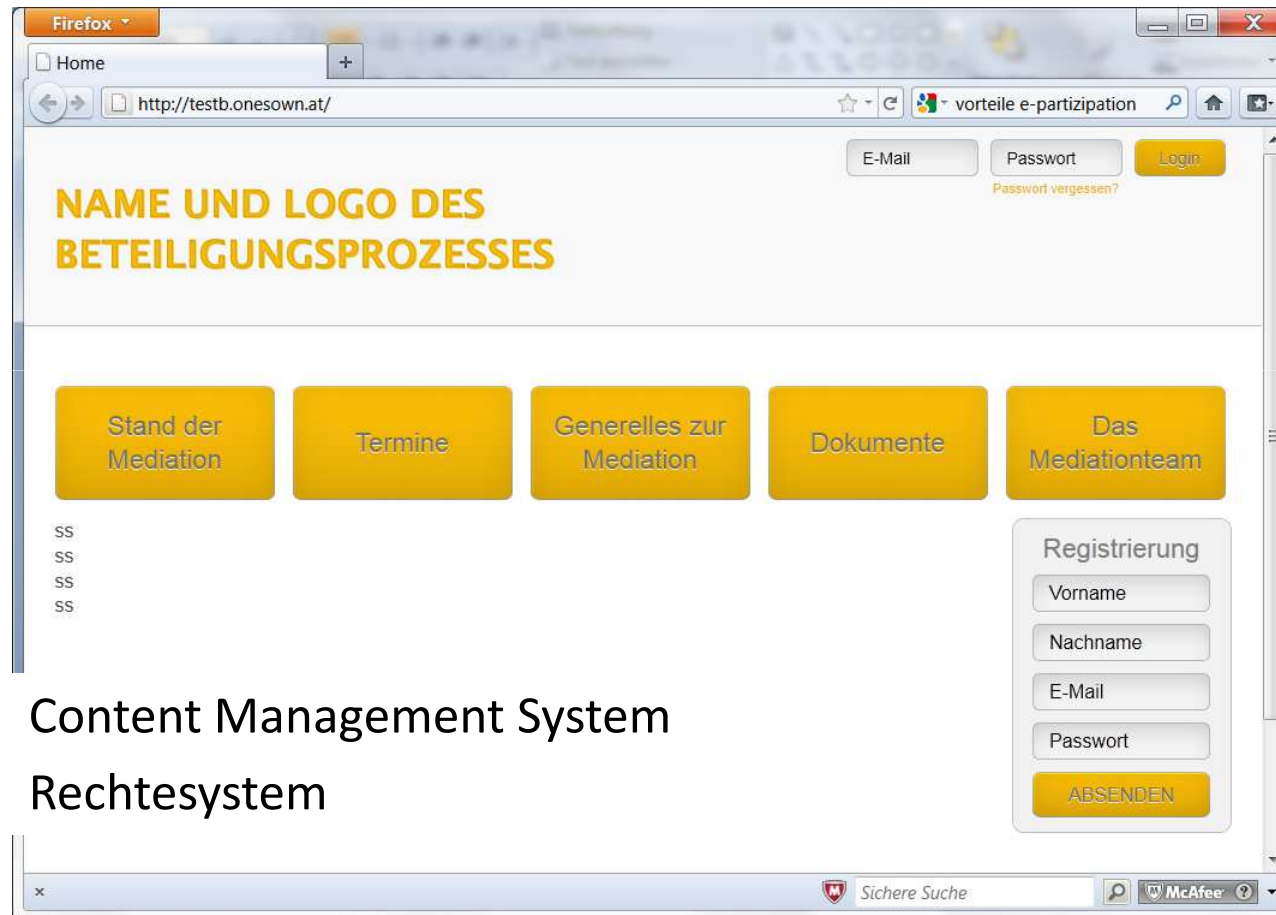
Firefox

Home

+

http://testb.onesown.at/

vorteile e-partizipation

E-Mail

Passwort

Login

Passwort vergessen?

NAME UND LOGO DES BETEILIGUNGSPROZESSES

Stand der Mediation

Termine

Generelles zur Mediation

Dokumente

Das Mediationteam

ss
ss
ss
ss

Registrierung

Vorname

Nachname

E-Mail

Passwort

ABSENDEN

Content Management System

Rechtesystem

×

Sichere Suche

McAfee